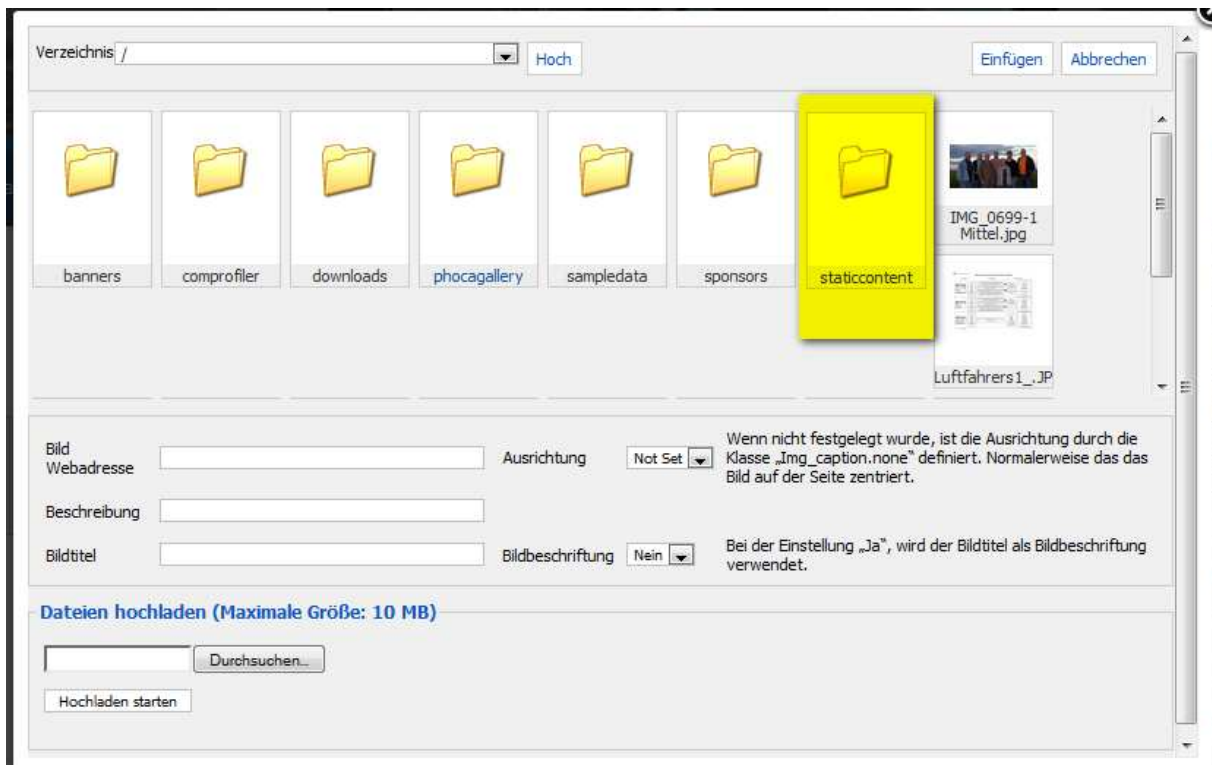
Verzeichnis /

Hoch

Einfügen Abbrechen

banners comprofiler downloads phocagallery sampledata sponsors staticcontent

IMG_0699-1 Mittel.jpg

Luftfahrers1_.JP

Bild Webadresse

Ausrichtung Not Set

Wenn nicht festgelegt wurde, ist die Ausrichtung durch die Klasse „Img_caption.none" definiert. Normalerweise das das Bild auf der Seite zentriert.

Beschreibung

Bildtitel

Bildbeschriftung Nein

Bei der Einstellung „Ja", wird der Bildtitel als Bildbeschriftung verwendet.

Dateien hochladen (Maximale Größe: 10 MB)

Durchsuchen...

Hochladen starten